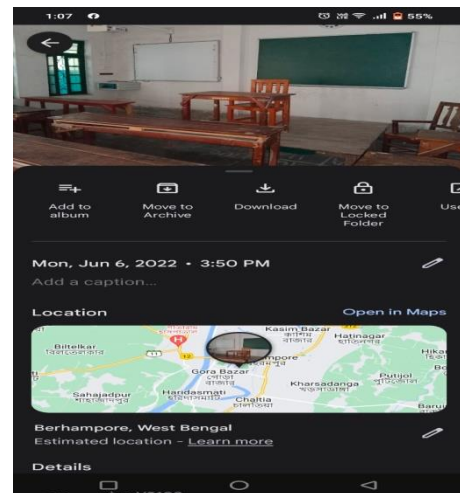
1:07

55%

Add to album

Move to Archive

Download

Move to Locked Folder

Use

Mon, Jun 6, 2022 • 3:50 PM

Add a caption...

Location

Open in Maps

Kasim Bazar
কাশিম বাজার

Hatinagar
হাতিনগর

Biteilkar
বিতেলকার

Hika

Berhampore

Gora Bazar
গোরা বাজার

Kharsadanga

Putijol

Bo

Sahajadpur
শাহজাদপুর

Haridasmati

Chaltia
চালতিয়া

Baru

Berhampore, West Bengal

Estimated location - Learn more

Details